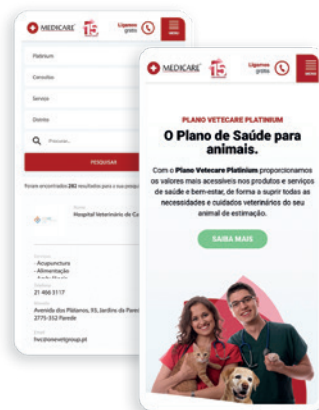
MEDICARE 15 Ligamos grátis MENU

Platinum

Consultas

Serviço

Distrito

Procurar...

PESQUISAR

Foram encontrados 282 resultados para a sua pesquisa

Nome

Hospital Veterinário de Ca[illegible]

Serviços

- Acupunctura

- Alimentação

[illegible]

Telefone

21 466 3117

Morada

Avenida dos Plátanos, 93, Jardins da Pare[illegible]

2775-352 Parede

Email

hvc@onevetgroup.pt

MEDICARE 15 Ligamos grátis MENU

PLANO VETECARE PLATINIUM

O Plano de Saúde para animais.

Com o Plano Vetecare Platinium proporcionamos os valores mais acessíveis nos produtos e serviços de saúde e bem-estar, de forma a suprir todas as necessidades e cuidados veterinários do seu animal de estimação.

SAIBA MAIS